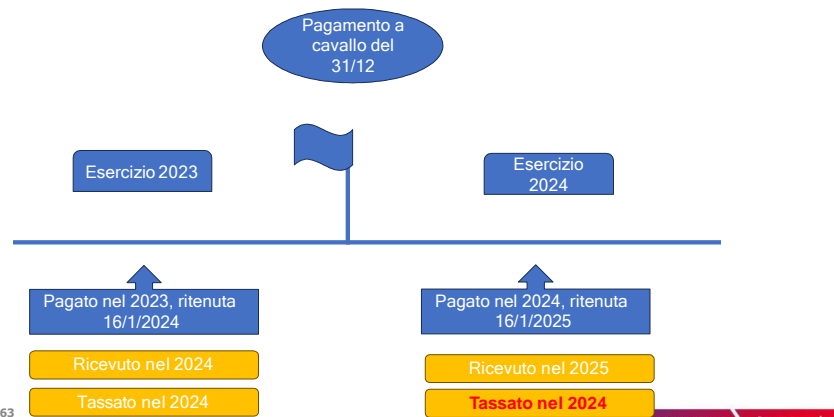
Pagamento a cavallo del 31/12

Esercizio 2023

Esercizio 2024

Pagato nel 2023, ritenuta 16/1/2024

Ricevuto nel 2024

Tassato nel 2024

Pagato nel 2024, ritenuta 16/1/2025

Ricevuto nel 2025

Tassato nel 2024

63